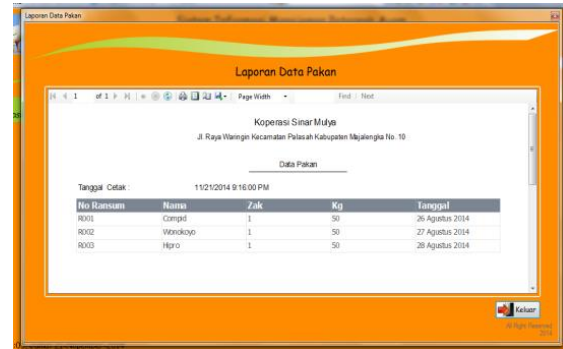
Laporan Data Pakan

Laporan Data Pakan

1 of 1 Page Width Find | Next

Koperasi Sinar Mulya

Jl. Raya Waringin Kecamatan Palasah Kabupaten Majalengka No. 10

Data Pakan

Tanggal Cetak : 11/21/2014 9:16:00 PM

| No Ransum | Nama | Zak | Kg | Tanggal |
|---|---|---|---|---|
| R001 | Compid | 1 | 50 | 26 Agustus 2014 |
| R002 | Wonokoyo | 1 | 50 | 27 Agustus 2014 |
| R003 | Hipro | 1 | 50 | 28 Agustus 2014 |

Keluar

All Right Reserved 2014